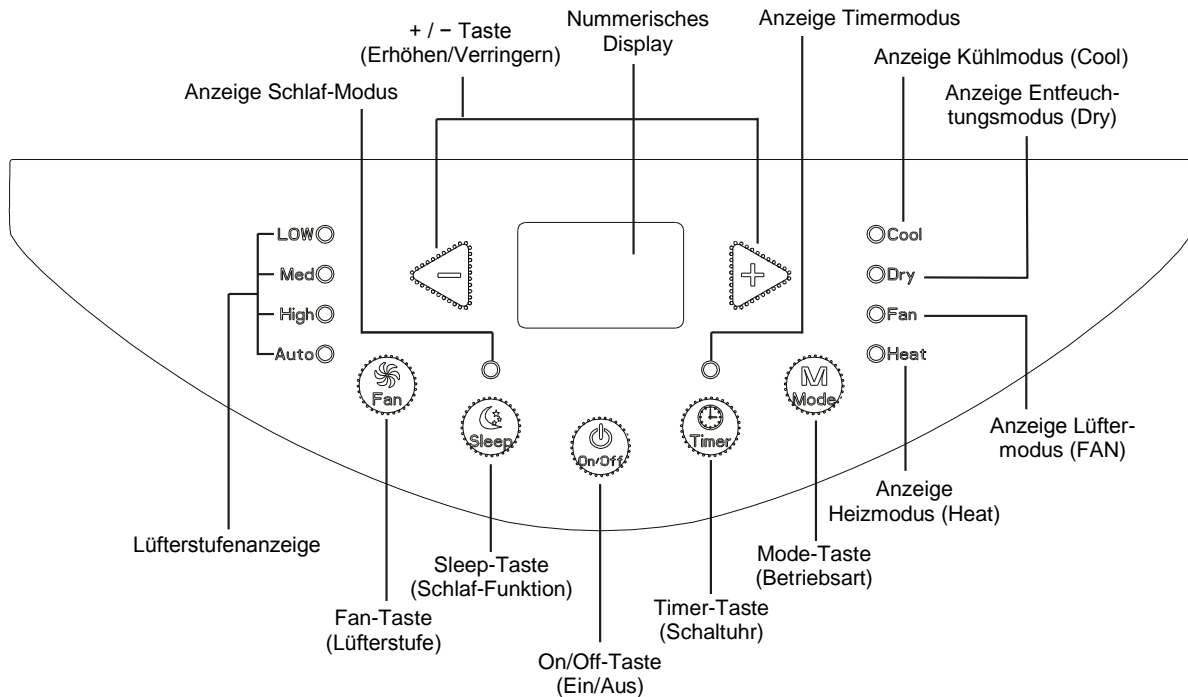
+ / − Taste (Erhöhen/Verringern)

Nummerisches Display

Anzeige Timermodus

Anzeige Kühlmodus (Cool)

Anzeige Schlaf-Modus

Anzeige Entfeuchtungsmodus (Dry)

LOW

Med

High

Auto

Cool

Dry

Fan

Heat

Fan

Sleep

On/Off

Timer

Mode

Anzeige Lüftermodus (FAN)

Anzeige Heizmodus (Heat)

Lüfterstufenanzeige

Sleep-Taste (Schlaf-Funktion)

Mode-Taste (Betriebsart)

Fan-Taste (Lüfterstufe)

Timer-Taste (Schaltuhr)

On/Off-Taste (Ein/Aus)